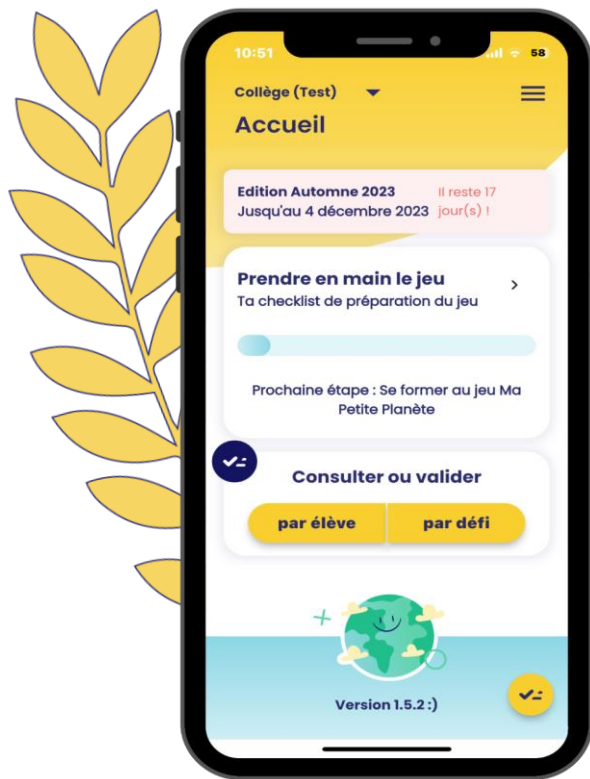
10:51

58

Collège (Test)

Accueil

Edition Automne 2023
Jusqu'au 4 décembre 2023

Il reste 17 jour(s) !

Prendre en main le jeu
Ta checklist de préparation du jeu

Prochaine étape : Se former au jeu Ma Petite Planète

Consulter ou valider

par élève

par défi

Version 1.5.2 :)